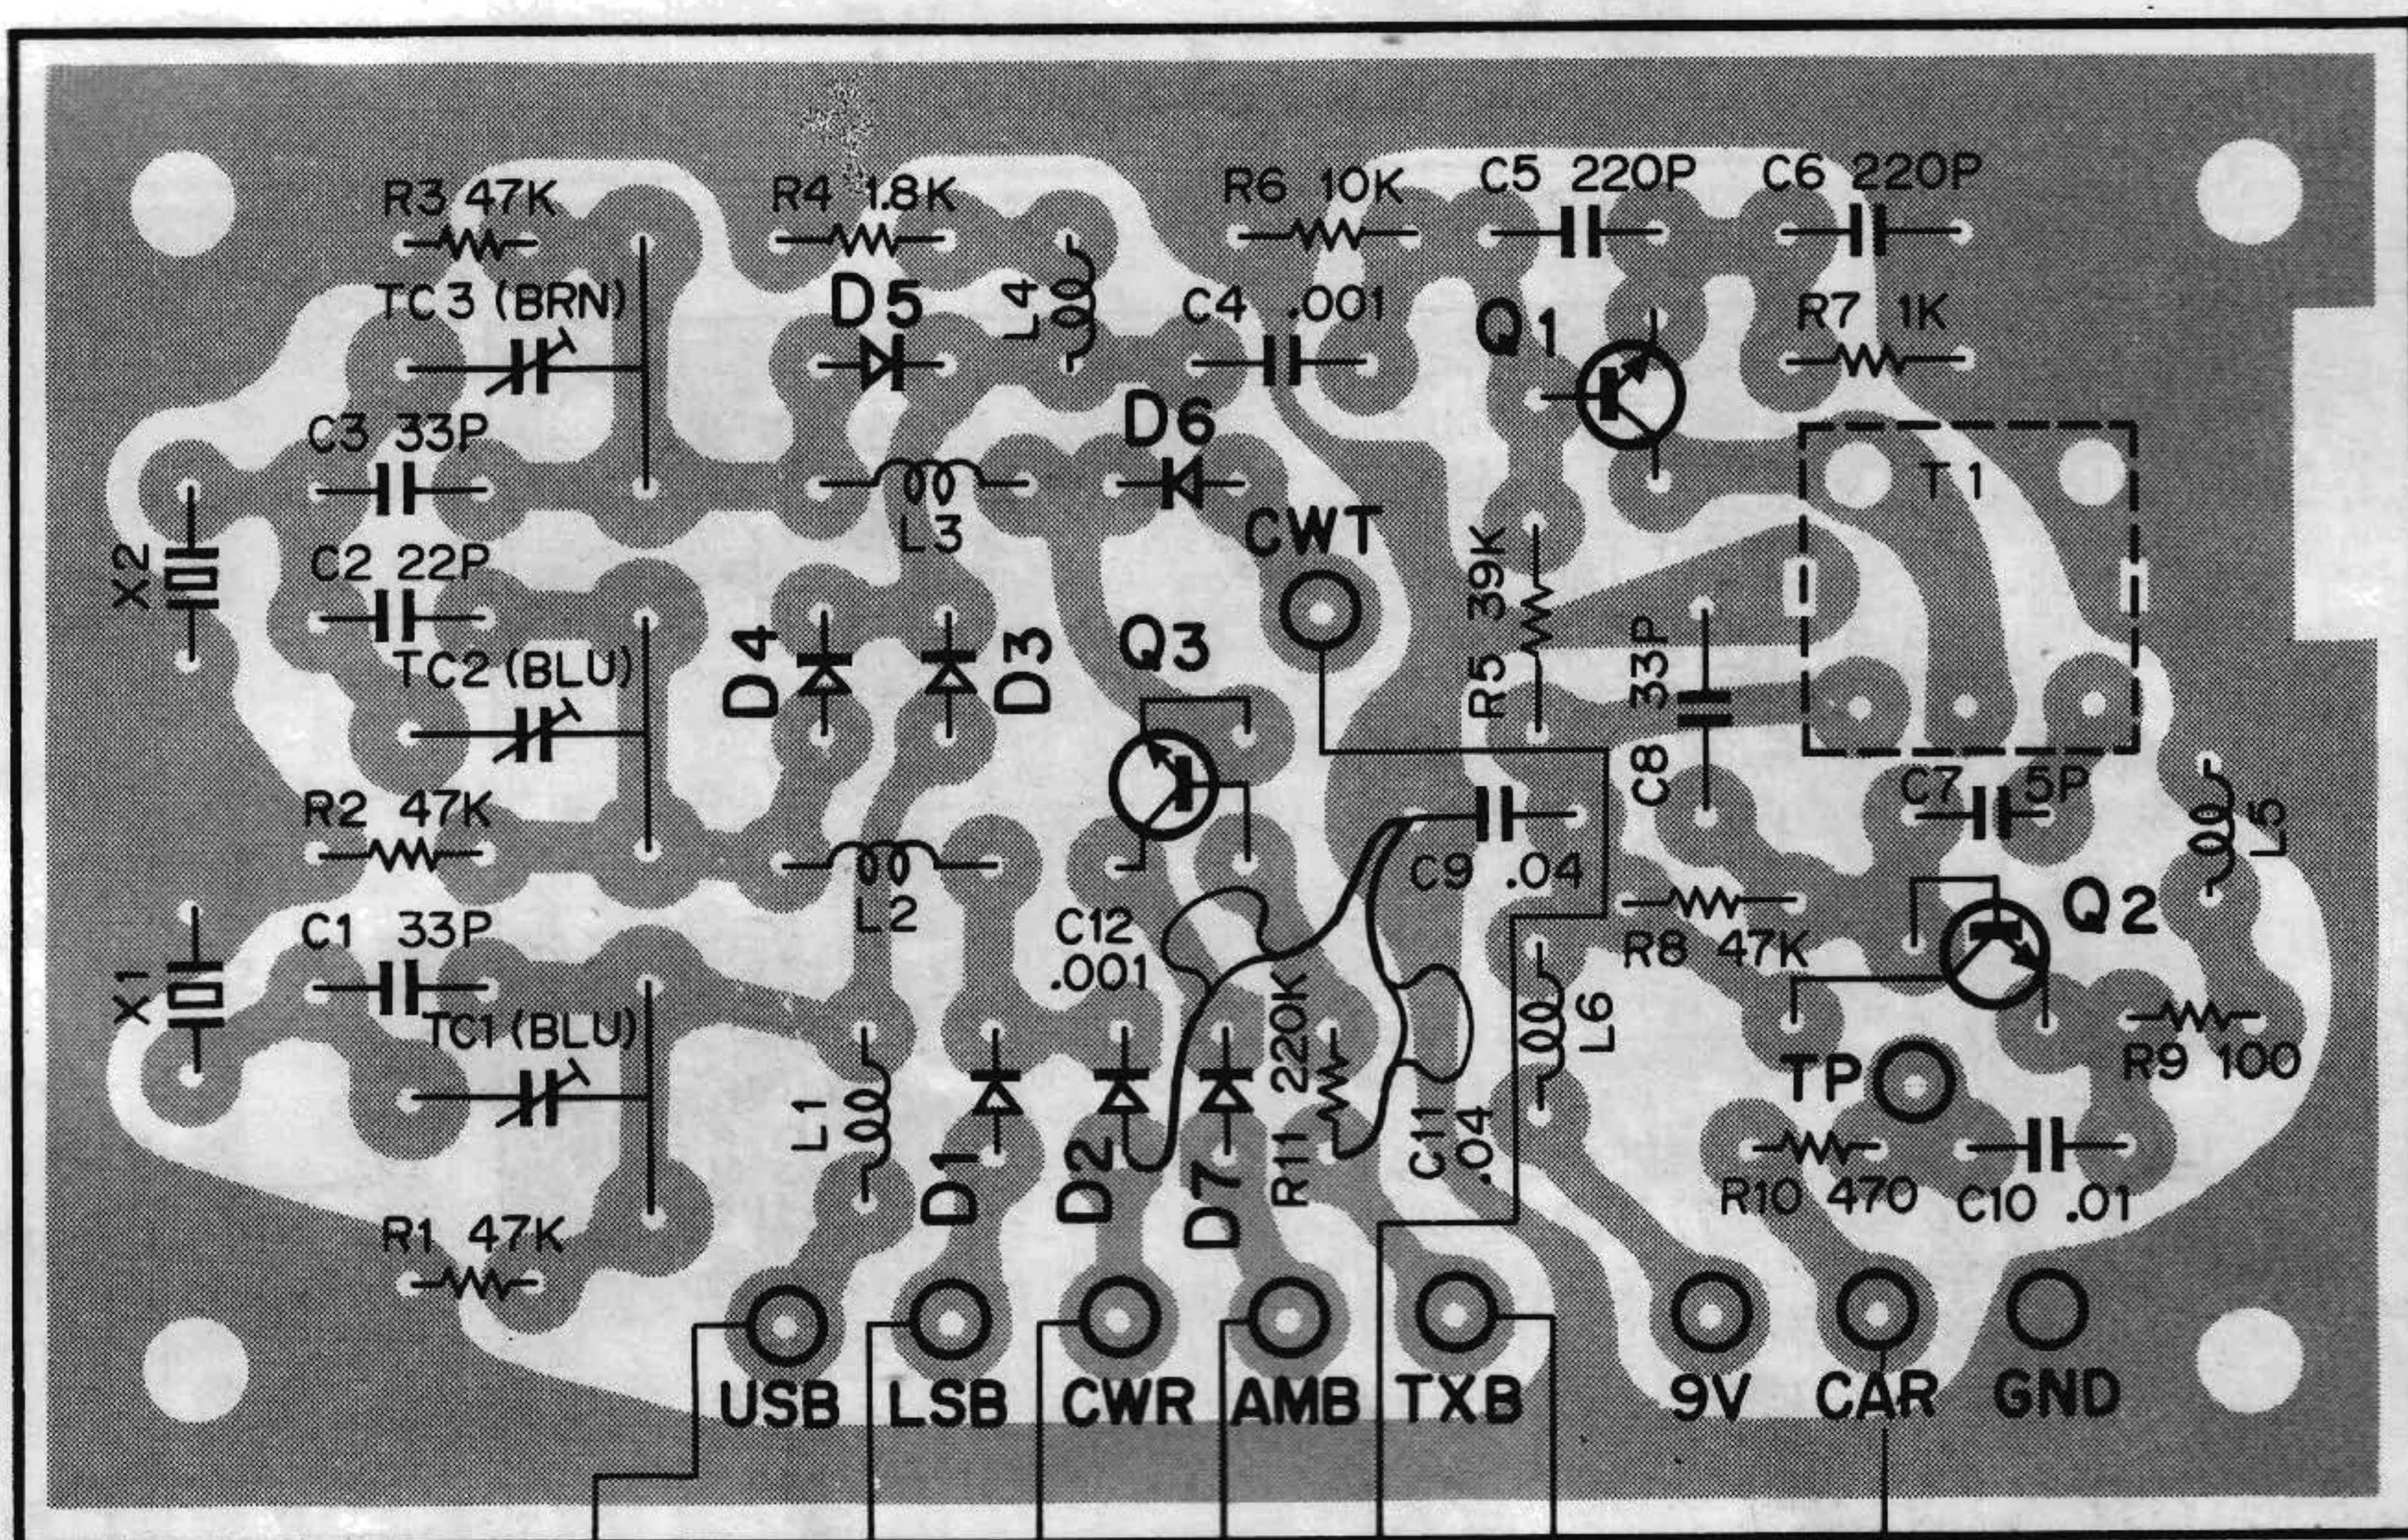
R3 47K
R4 1.8K
R6 10K
C5 220P
C6 220P
TC3 (BRN)
D5
L4
C4 .001
Q1
R7 1K
C3 33P
D6
L3
T1
X2
C2 22P
CWT
R5 39K
C8 33P
TC2 (BLU)
D4
D3
Q3
R2 47K
C7 5P
L5
L2
C9 .04
Q2
C12 .001
R8 47K
X1
C1 33P
TC1 (BLU)
L6
L1
D1
D2
D7
R11 220K
C11 .04
TP
R9 100
R10 470
C10 .01
R1 47K
USB
LSB
CWR
AMB
TXB
9V
CAR
GND